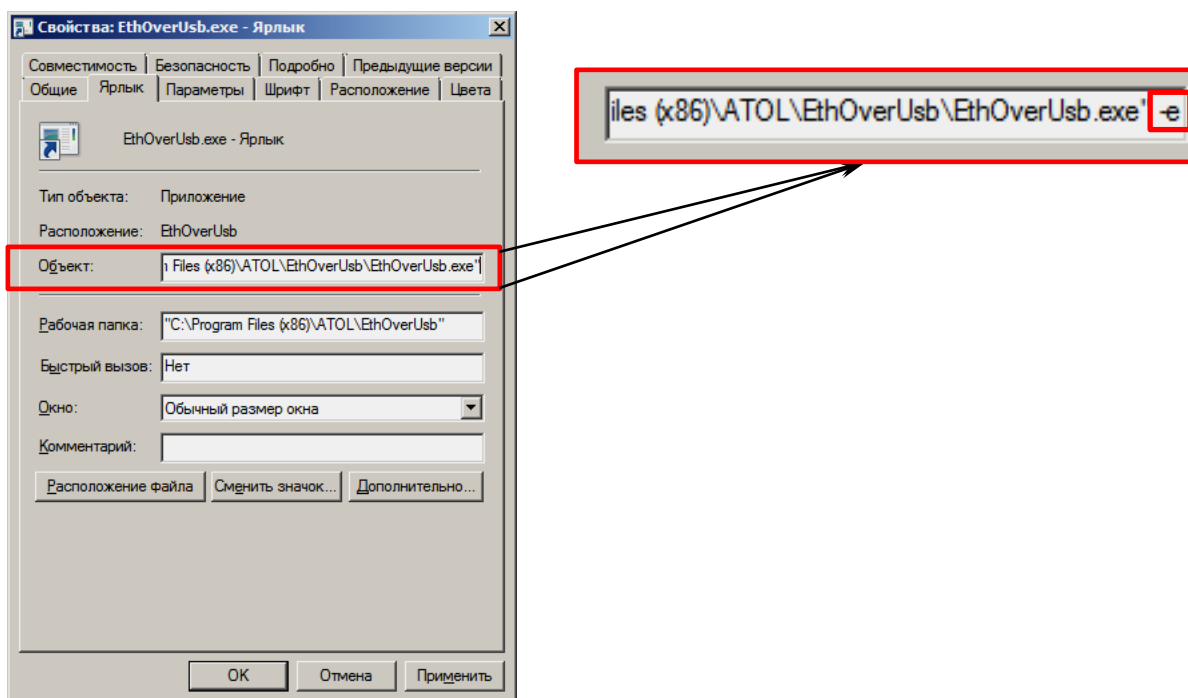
Свойства: EthOverUsb.exe - Ярлык

Совместимость | Безопасность | Подробно | Предыдущие версии
Общие | Ярлык | Параметры | Шрифт | Расположение | Цвета

EthOverUsb.exe - Ярлык

Тип объекта: Приложение

Расположение: EthOverUsb

Объект: n Files (x86)\ATOL\EthOverUsb\EthOverUsb.exe"

Рабочая папка: "C:\Program Files (x86)\ATOL\EthOverUsb"

Быстрый вызов: Нет

Окно: Обычный размер окна

Комментарий:

Расположение файла | Сменить значок... | Дополнительно...

OK | Отмена | Применить

iles (x86)\ATOL\EthOverUsb\EthOverUsb.exe" -e